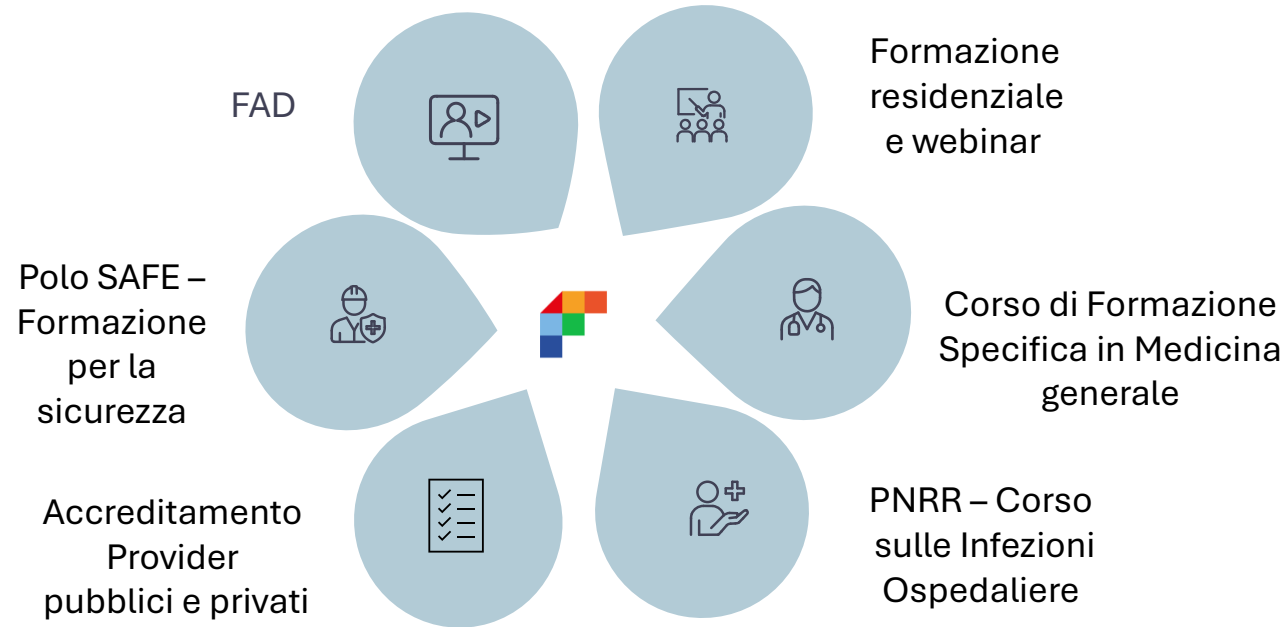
FAD

Formazione residenziale e webinar

Polo SAFE – Formazione per la sicurezza

Corso di Formazione Specifica in Medicina generale

Accreditamento Provider pubblici e privati

PNRR – Corso sulle Infezioni Ospedaliere